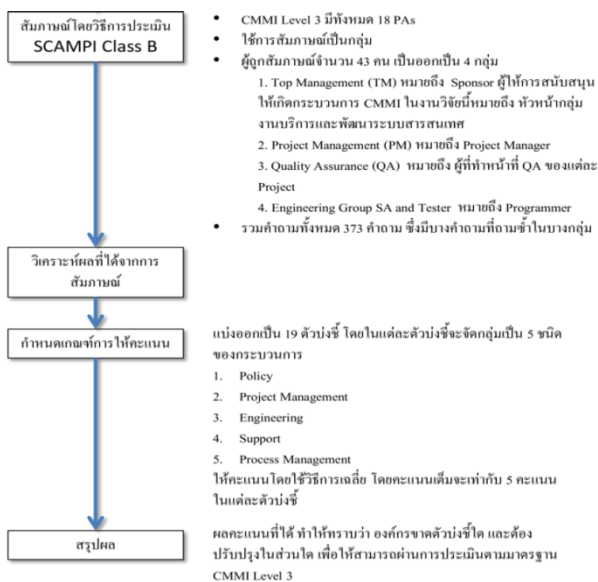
สัมภาษณ์โดยวิธีการประเมิน SCAMPI Class B

- CMMI Level 3 มีทั้งหมด 18 PAs
- ใช้การสัมภาษณ์เป็นกลุ่ม
- ผู้ถูกสัมภาษณ์จำนวน 43 คน เป็นออกเป็น 4 กลุ่ม

1. Top Management (TM) หมายถึง Sponsor ผู้ให้การสนับสนุนให้เกิดกระบวนการ CMMI ในงานวิจัยนี้หมายถึง หัวหน้ากลุ่มงานบริการและพัฒนาระบบสารสนเทศ

2. Project Management (PM) หมายถึง Project Manager

3. Quality Assurance (QA) หมายถึง ผู้ที่ทำหน้าที่ QA ของแต่ละ Project

4. Engineering Group SA and Tester หมายถึง Programmer

- รวมคำถามทั้งหมด 373 คำถาม ซึ่งมีบางคำถามที่ถามซ้ำในบางกลุ่ม

วิเคราะห์ผลที่ได้จากการสัมภาษณ์

กำหนดเกณฑ์การให้คะแนน

แบ่งออกเป็น 19 ตัวบ่งชี้ โดยในแต่ละตัวบ่งชี้จะจัดกลุ่มเป็น 5 ชนิดของกระบวนการ

1. Policy
2. Project Management
3. Engineering
4. Support
5. Process Management

ให้คะแนนโดยใช้วิธีการเฉลี่ย โดยคะแนนเต็มจะเท่ากับ 5 คะแนนในแต่ละตัวบ่งชี้

สรุปผล

ผลคะแนนที่ได้ ทำให้ทราบว่า องค์กรขาดตัวบ่งชี้ใด และต้องปรับปรุงในส่วนใด เพื่อให้สามารถผ่านการประเมินตามมาตรฐาน CMMI Level 3